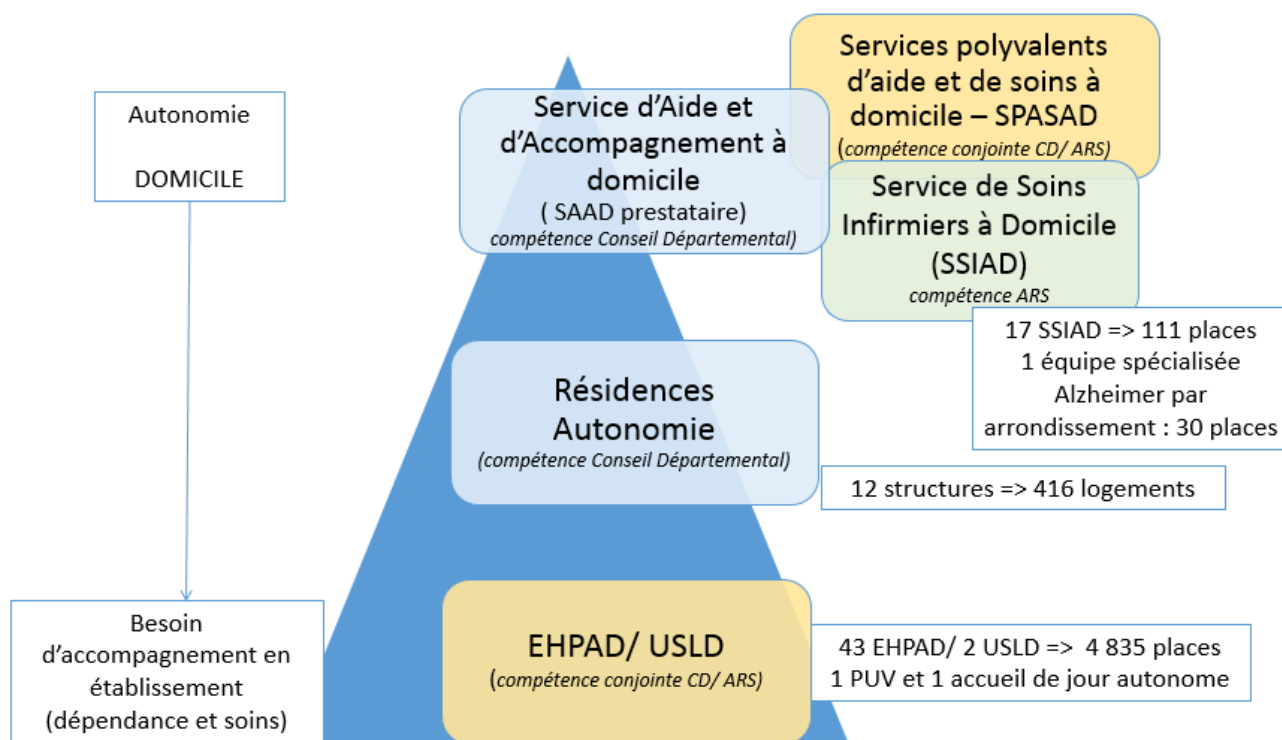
Autonomie

DOMICILE

Besoin d'accompagnement en établissement (dépendance et soins)

Service d'Aide et d'Accompagnement à domicile
( SAAD prestataire)
compétence Conseil Départemental)

Services polyvalents d'aide et de soins à domicile – SPASAD
(compétence conjointe CD/ ARS)

Service de Soins Infirmiers à Domicile (SSIAD)
compétence ARS

17 SSIAD => 111 places
1 équipe spécialisée Alzheimer par arrondissement : 30 places

Résidences Autonomie
(compétence Conseil Départemental)

12 structures => 416 logements

EHPAD/ USLD
(compétence conjointe CD/ ARS)

43 EHPAD/ 2 USLD => 4 835 places
1 PUV et 1 accueil de jour autonome